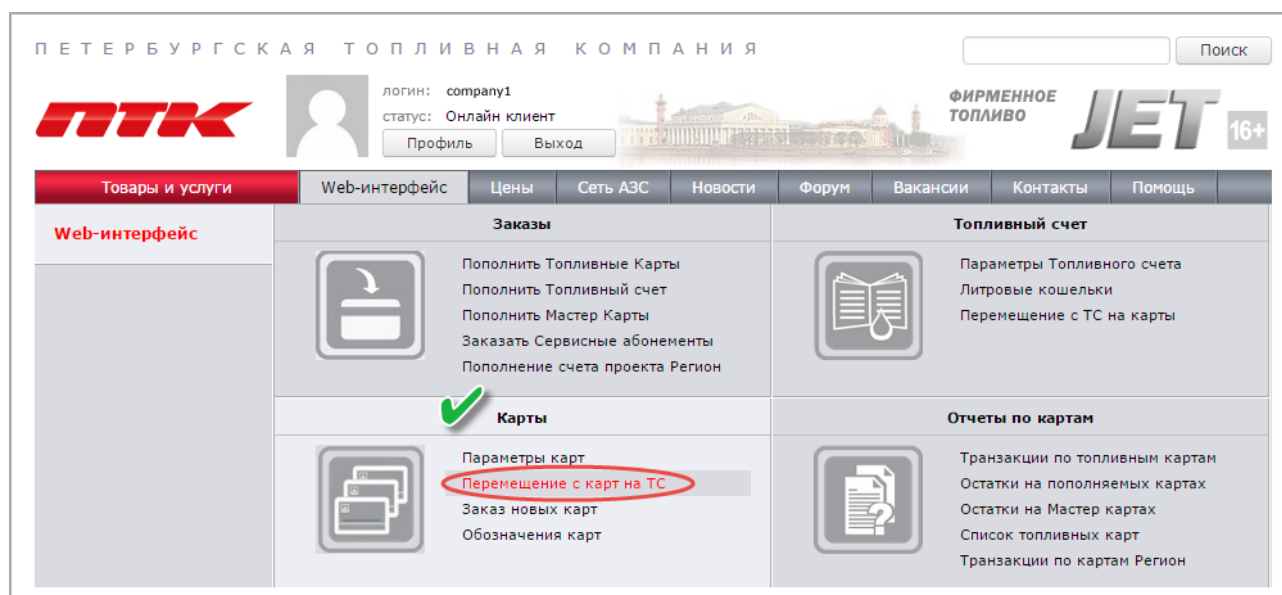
ПЕТЕРБУРГСКАЯ ТОПЛИВНАЯ КОМПАНИЯ

Поиск

ПТК

логин: company1
статус: Онлайн клиент
Профиль
Выход

ФИРМЕННОЕ ТОПЛИВО
JET
16+

Товары и услуги
Web-интерфейс
Цены
Сеть АЗС
Новости
Форум
Вакансии
Контакты
Помощь

Web-интерфейс

Заказы
Пополнить Топливные Карты
Пополнить Топливный счет
Пополнить Мастер Карты
Заказать Сервисные абонементы
Пополнение счета проекта Регион

Топливный счет
Параметры Топливного счета
Литровые кошельки
Перемещение с ТС на карты

Карты
Параметры карт
Перемещение с карт на ТС
Заказ новых карт
Обозначения карт

Отчеты по картам
Транзакции по топливным картам
Остатки на пополняемых картах
Остатки на Мастер картах
Список топливных карт
Транзакции по картам Регион